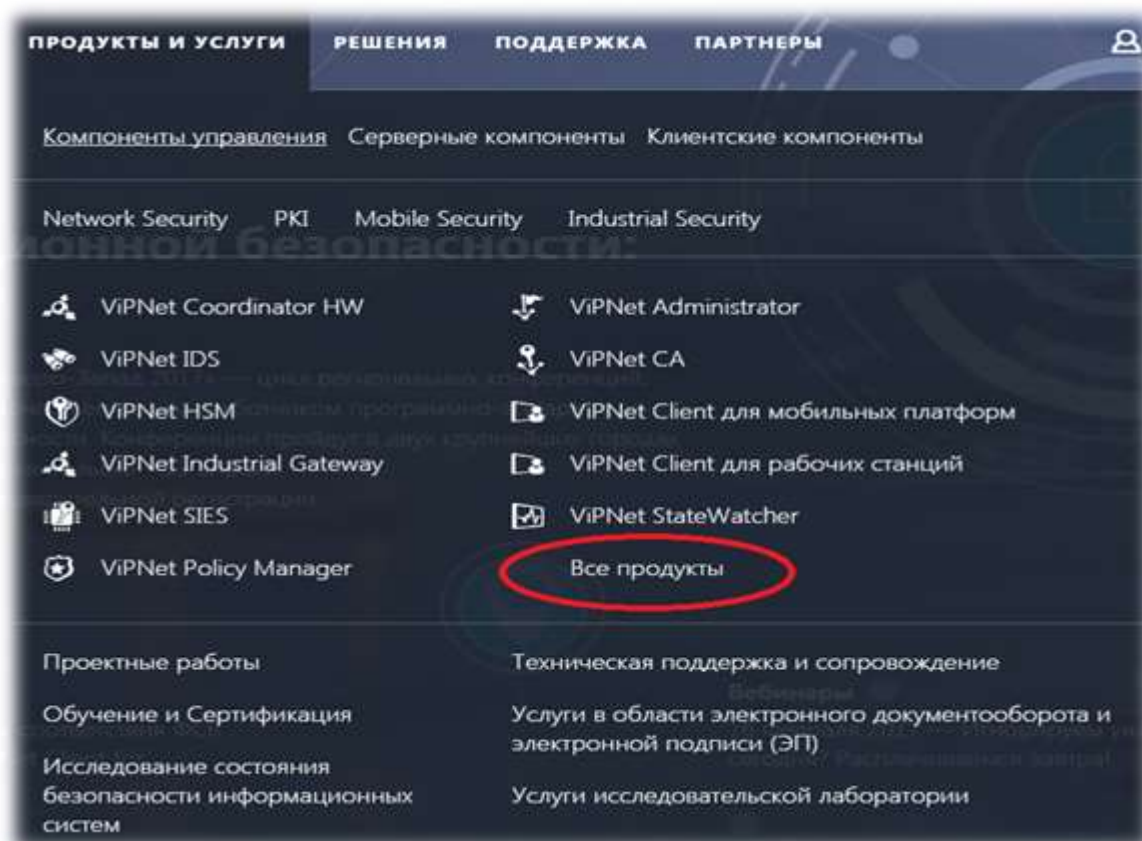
ПРОДУКТЫ И УСЛУГИ РЕШЕНИЯ ПОДДЕРЖКА ПАРТНЕРЫ

Компоненты управления Серверные компоненты Клиентские компоненты

Network Security PKI Mobile Security Industrial Security

ViPNet Coordinator HW
ViPNet IDS
ViPNet HSM
ViPNet Industrial Gateway
ViPNet SIES
ViPNet Policy Manager

ViPNet Administrator
ViPNet CA
ViPNet Client для мобильных платформ
ViPNet Client для рабочих станций
ViPNet StateWatcher
Все продукты

Проектные работы
Обучение и Сертификация
Исследование состояния безопасности информационных систем

Техническая поддержка и сопровождение
Услуги в области электронного документооборота и электронной подписи (ЭП)
Услуги исследовательской лаборатории